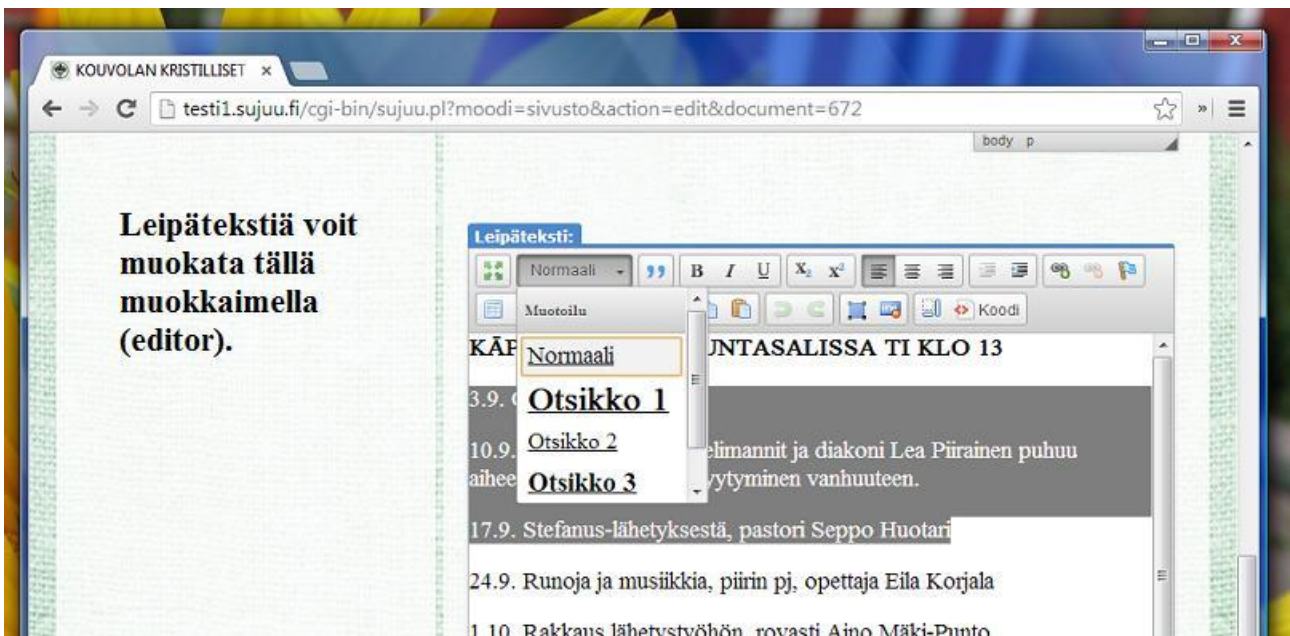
KOUVOLAN KRISTILLISET ×

testi1.sujuu.fi/cgi-bin/sujuu.pl?moodi=sivusto&action=edit&document=672

body p

Leipätekstiä voit muokata tällä muokkaimella (editor).

Leipäteksti:

Normaali

B I U $X_2$ $X^2$

Koodi

Muotoilu

Normaali

Otsikko 1

Otsikko 2

Otsikko 3

KÄP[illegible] UNTASALISSA TI KLO 13

3.9. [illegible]

10.9. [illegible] elimannit ja diakoni Lea Piirainen puhuu aihee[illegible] yytyminen vanhuuteen.

17.9. Stefanus-lähetyksestä, pastori Seppo Huotari

24.9. Runoja ja musiikkia, piirin pj, opettaja Eila Korjala

1.10. Rakkaus lähetystyöhön, rovasti Aino Mäki-Punto